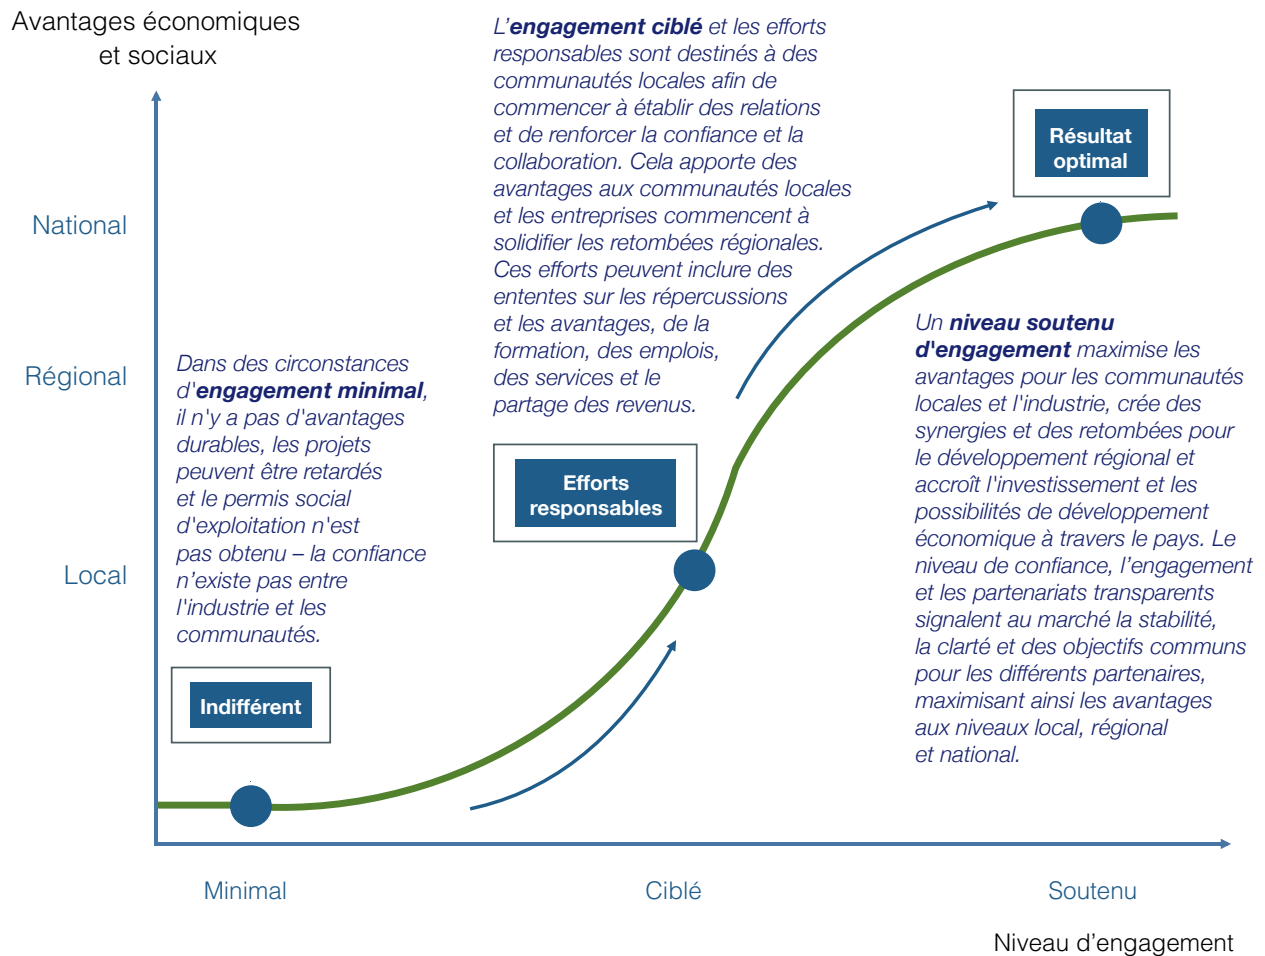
Avantages économiques et sociaux

L'**engagement ciblé** et les efforts responsables sont destinés à des communautés locales afin de commencer à établir des relations et de renforcer la confiance et la collaboration. Cela apporte des avantages aux communautés locales et les entreprises commencent à solidifier les retombées régionales. Ces efforts peuvent inclure des ententes sur les répercussions et les avantages, de la formation, des emplois, des services et le partage des revenus.

Résultat optimal

National

Régional

Local

Dans des circonstances d'**engagement minimal**, il n'y a pas d'avantages durables, les projets peuvent être retardés et le permis social d'exploitation n'est pas obtenu – la confiance n'existe pas entre l'industrie et les communautés.

Efforts responsables

Un **niveau soutenu d'engagement** maximise les avantages pour les communautés locales et l'industrie, crée des synergies et des retombées pour le développement régional et accroît l'investissement et les possibilités de développement économique à travers le pays. Le niveau de confiance, l'engagement et les partenariats transparents signalent au marché la stabilité, la clarté et des objectifs communs pour les différents partenaires, maximisant ainsi les avantages aux niveaux local, régional et national.

Indifférent

Minimal

Ciblé

Soutenu

Niveau d'engagement